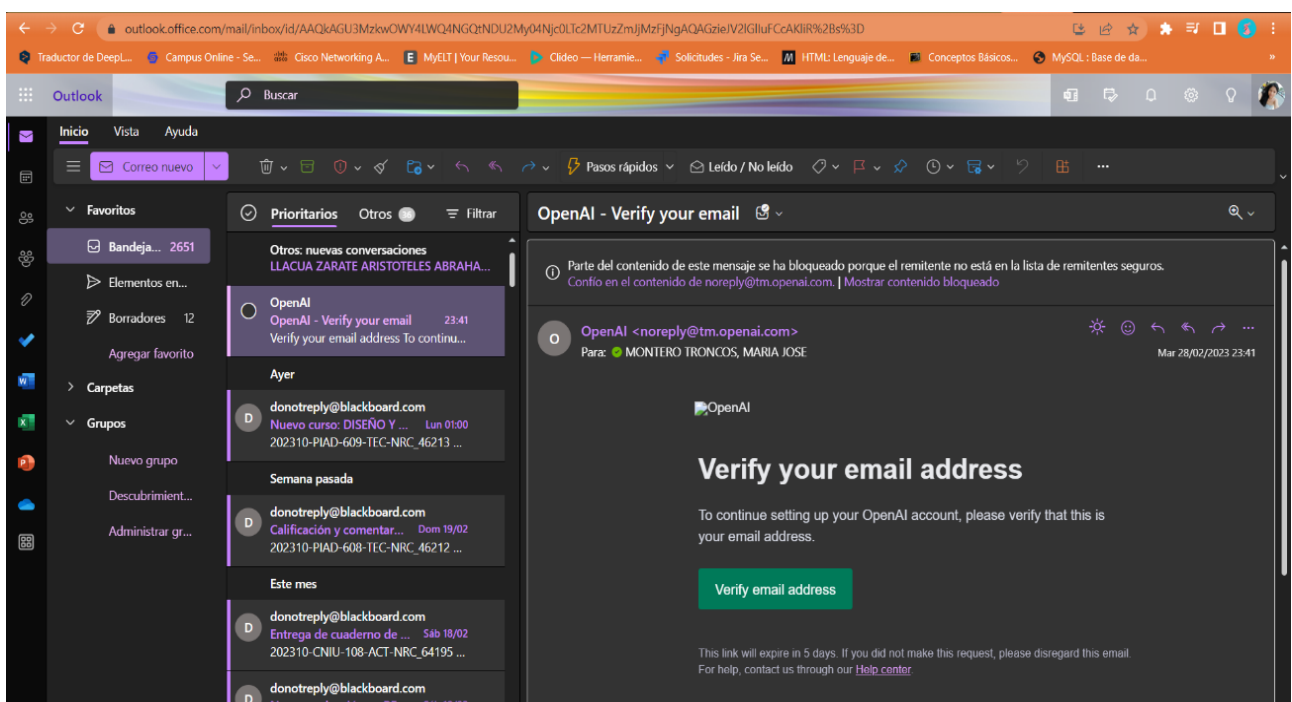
outlook.office.com/mail/inbox/id/AAQkAGU3MzkwOWY4LWQ4NGQtNDU2My04Njc0LTc2MTUzZmJjMzFjNgAQAGzieJV2lGlluFCcAKllR%2Bs%3D

Traductor de DeepL... Campus Online - Se... Cisco Networking A... MyELT | Your Resou... Clideo — Herramie... Solicitudes - Jira Se... HTML: Lenguaje de... Conceptos Básicos... MySQL : Base de da...

Outlook Buscar

Inicio Vista Ayuda

Correo nuevo Pasos rápidos Leído / No leído

Favoritos
Bandeja... 2651
Elementos en...
Borradores 12
Agregar favorito
Carpetas
Grupos
Nuevo grupo
Descubrimient...
Administrar gr...

Prioritarios Otros Filtrar

Otros: nuevas conversaciones
LLACUA ZARATE ARISTOTELES ABRAHA...

OpenAI
OpenAI - Verify your email 23:41
Verify your email address To continu...

Ayer

donotreply@blackboard.com
Nuevo curso: DISEÑO Y ... Lun 01:00
202310-PIAD-609-TEC-NRC_46213 ...

Semana pasada

donotreply@blackboard.com
Calificación y comentar... Dom 19/02
202310-PIAD-608-TEC-NRC_46212 ...

Este mes

donotreply@blackboard.com
Entrega de cuaderno de ... Sáb 18/02
202310-CNIU-108-ACT-NRC_64195 ...

donotreply@blackboard.com

OpenAI - Verify your email

Parte del contenido de este mensaje se ha bloqueado porque el remitente no está en la lista de remitentes seguros.
Confío en el contenido de noreply@tm.openai.com. | Mostrar contenido bloqueado

O
OpenAI <noreply@tm.openai.com>
Para: MONTERO TRONCOS, MARIA JOSE
Mar 28/02/2023 23:41

OpenAI

Verify your email address

To continue setting up your OpenAI account, please verify that this is your email address.

Verify email address

This link will expire in 5 days. If you did not make this request, please disregard this email.
For help, contact us through our Help center.